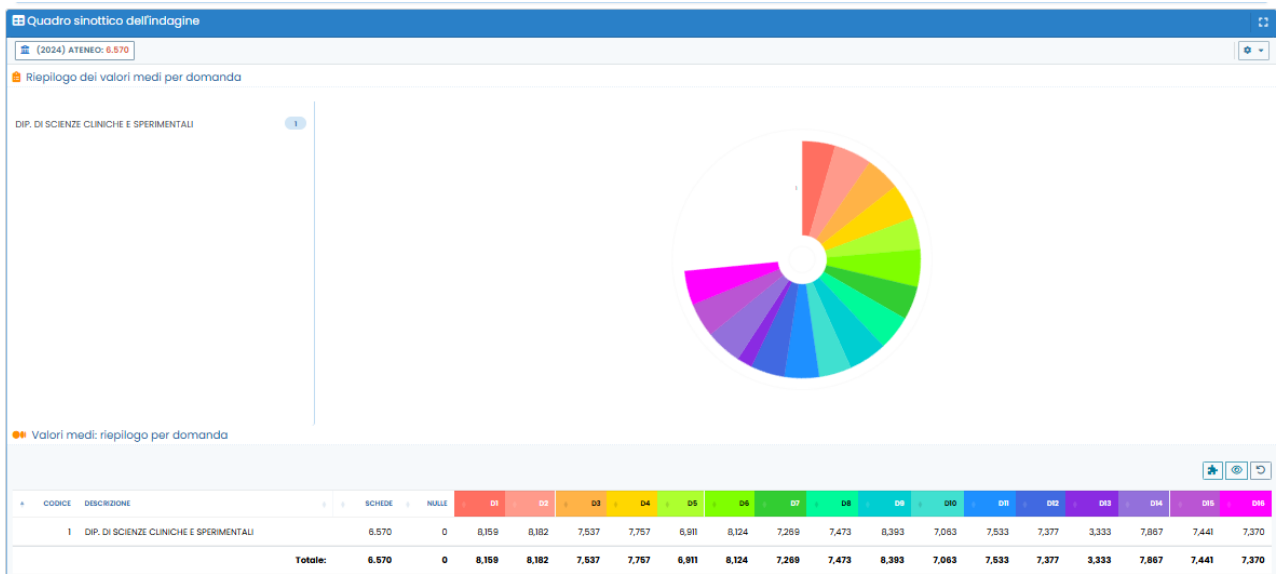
Quadro sinottico dell'indagine

(2024) ATENEO: 6.570

Riepilogo dei valori medi per domanda

DIP. DI SCIENZE CLINICHE E SPERIMENTALI 1

Valori medi: riepilogo per domanda

| CODICE | DESCRIZIONE | SCHEDE | NULLE | D1 | D2 | D3 | D4 | D5 | D6 | D7 | D8 | D9 | D10 | D11 | D12 | D13 | D14 | D15 | D16 |
|---|---|---|---|---|---|---|---|---|---|---|---|---|---|---|---|---|---|---|---|
| 1 | DIP. DI SCIENZE CLINICHE E SPERIMENTALI | 6.570 | 0 | 8,159 | 8,182 | 7,537 | 7,757 | 6,911 | 8,124 | 7,269 | 7,473 | 8,393 | 7,063 | 7,533 | 7,377 | 3,333 | 7,867 | 7,441 | 7,370 |
| | Totale: | 6.570 | 0 | 8,159 | 8,182 | 7,537 | 7,757 | 6,911 | 8,124 | 7,269 | 7,473 | 8,393 | 7,063 | 7,533 | 7,377 | 3,333 | 7,867 | 7,441 | 7,370 |